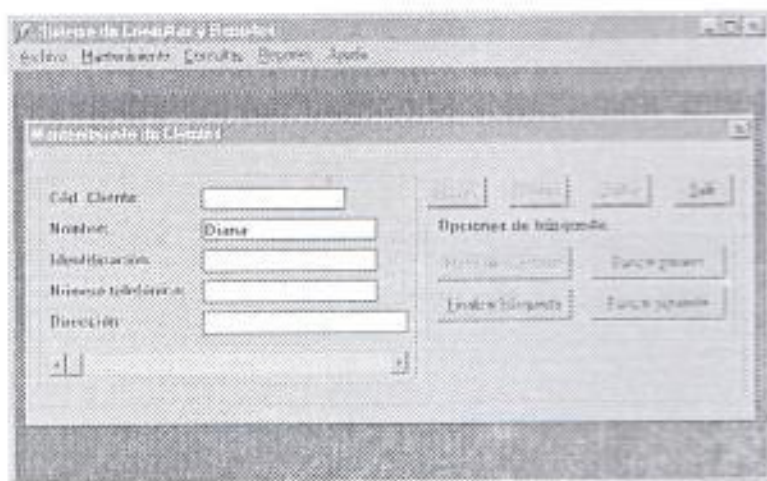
Sistema de Consultas y Reportes

Archivo Mantenimiento Consultas Reportes Ayuda

Mantenimiento de Clientes

Cód. Cliente:

Nombre: Diana

Identificación:

Número telefónico:

Dirección:

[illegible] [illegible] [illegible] Salir

Opciones de búsqueda

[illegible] Buscar primero

Finalizar búsqueda Buscar siguiente